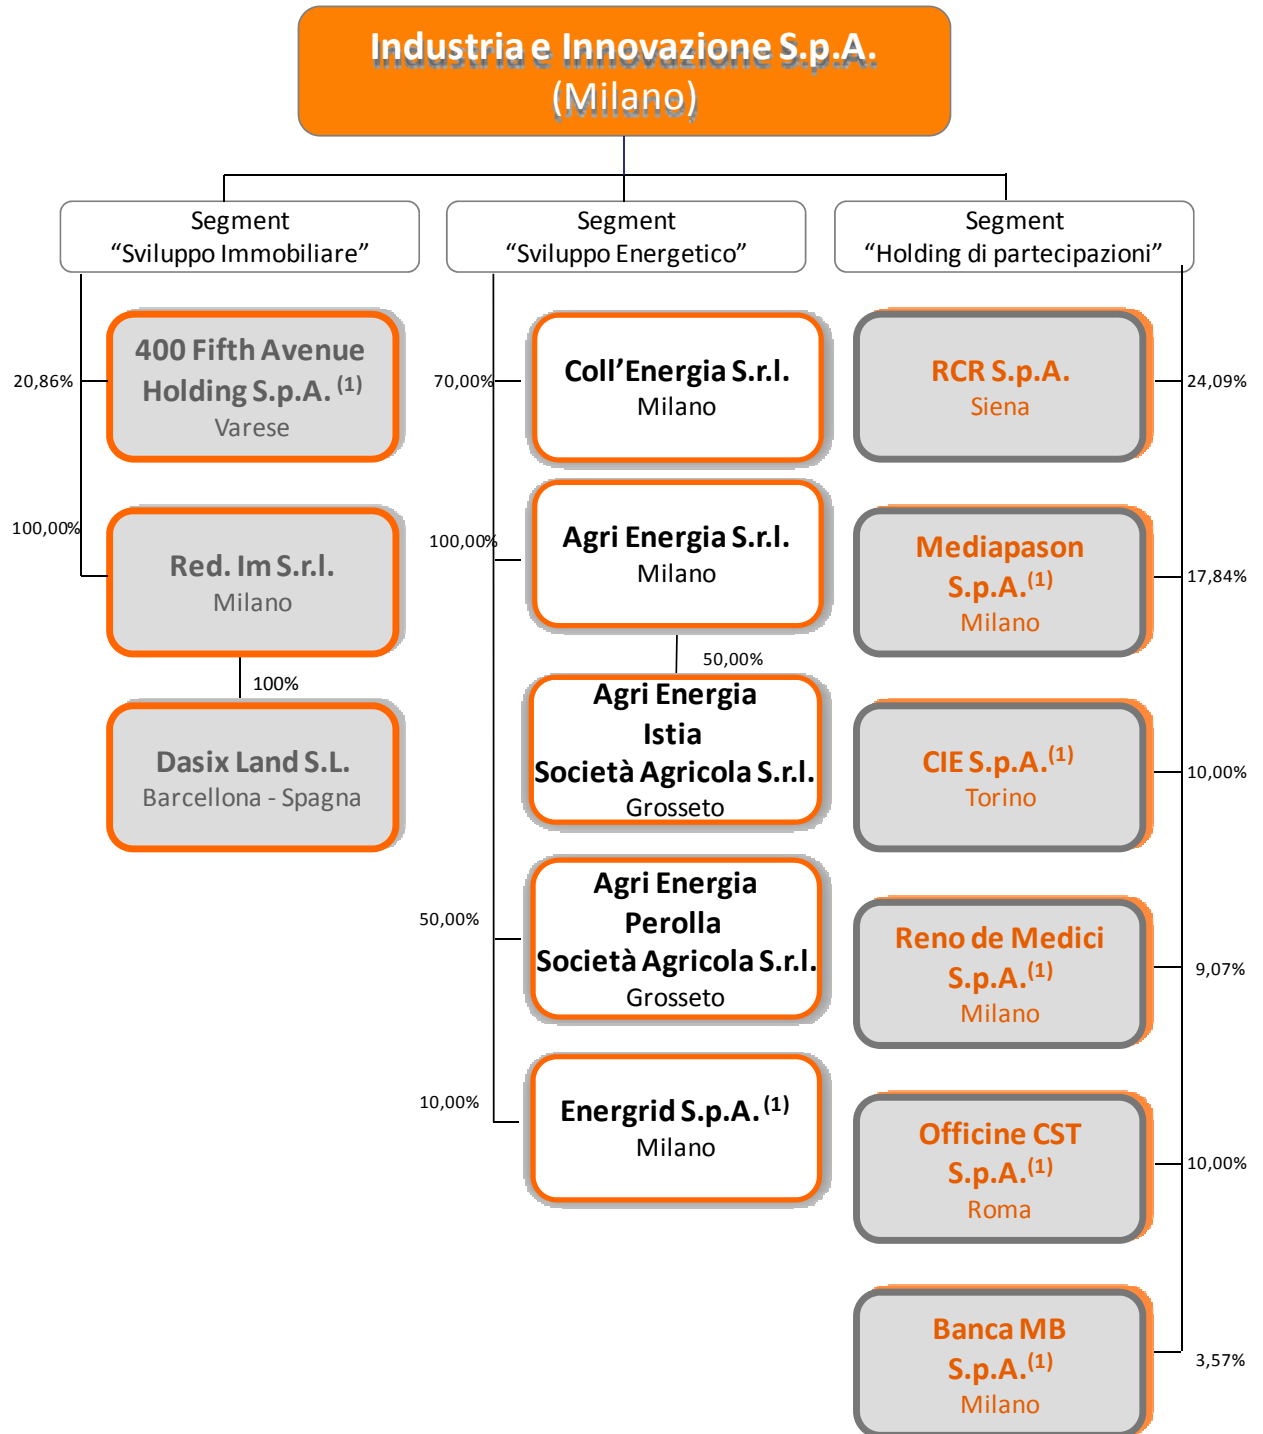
Industria e Innovazione S.p.A.
(Milano)

Segment
"Sviluppo Immobiliare"

20,86%
400 Fifth Avenue Holding S.p.A. $^{(1)}$
Varese

100,00%
Red. Im S.r.l.
Milano

100%
Dasix Land S.L.
Barcellona - Spagna

Segment
"Sviluppo Energetico"

70,00%
Coll'Energia S.r.l.
Milano

100,00%
Agri Energia S.r.l.
Milano

50,00%
Agri Energia Istia Società Agricola S.r.l.
Grosseto

50,00%
Agri Energia Perolla Società Agricola S.r.l.
Grosseto

10,00%
Energrid S.p.A. $^{(1)}$
Milano

Segment
"Holding di partecipazioni"

RCR S.p.A.
Siena
24,09%

Mediapason S.p.A.$^{(1)}$
Milano
17,84%

CIE S.p.A.$^{(1)}$
Torino
10,00%

Reno de Medici S.p.A.$^{(1)}$
Milano
9,07%

Officine CST S.p.A.$^{(1)}$
Roma
10,00%

Banca MB S.p.A.$^{(1)}$
Milano
3,57%